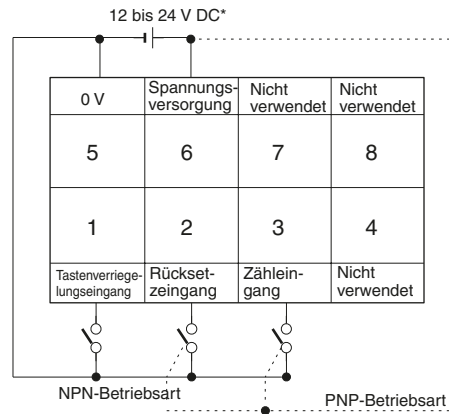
12 bis 24 V DC*

| 0 V | Spannungsversorgung | Nicht verwendet | Nicht verwendet |
|---|---|---|---|
| 5 | 6 | 7 | 8 |
| 1 | 2 | 3 | 4 |
| Tastenverriegelungseingang | Rücksetzeingang | Zähleingang | Nicht verwendet |

NPN-Betriebsart

PNP-Betriebsart